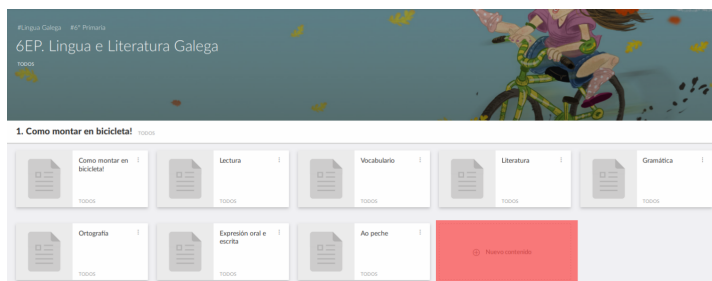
#Lingua Galega #6º Primaria

6EP. Lingua e Literatura Galega

TODOS

1. Como montar en bicicleta! TODOS

Como montar en bicicleta!
TODOS

Lectura
TODOS

Vocabulario
TODOS

Literatura
TODOS

Gramática
TODOS

Ortografía
TODOS

Expresión oral e escrita
TODOS

Ao peche
TODOS

Novo contido